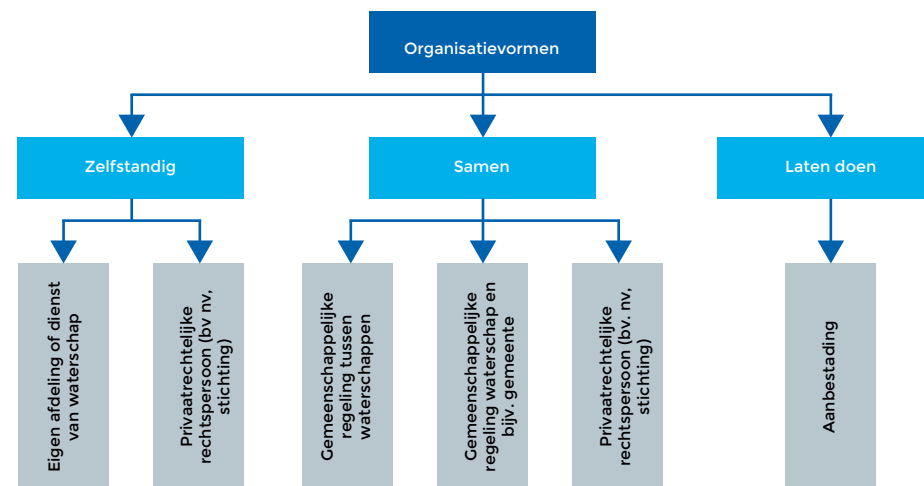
Organisatievormen

Zelfstandig

Samen

Laten doen

Eigen afdeling of dienst van waterschap

Privaatrechtelijke rechtspersoon (bv nv, stichting)

Gemeenschappelijke regeling tussen waterschappen

Gemeenschappelijke regeling waterschap en bijv. gemeente

Privaatrechtelijke rechtspersoon (bv. nv, stichting)

Aanbesteding